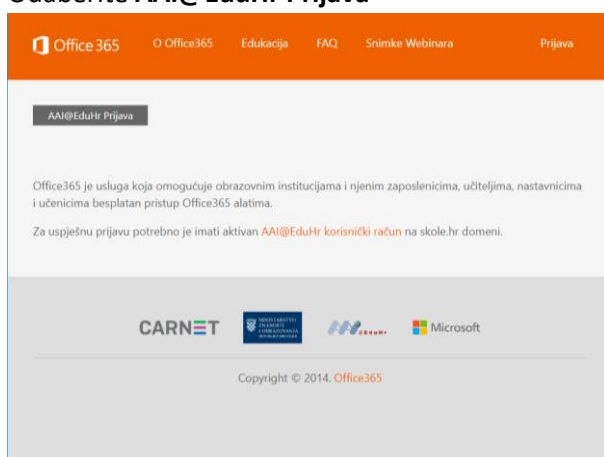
Odaberite AAI@EduHr Prijava

Office 365 O Office365 Edukacija FAQ Snimke Webinara Prijava

AAI@EduHr Prijava

Office365 je usluga koja omogućuje obrazovnim institucijama i njenim zaposlenicima, učiteljima, nastavnicima i učenicima besplatan pristup Office365 alatima.

Za uspješnu prijavu potrebno je imati aktivan AAI@EduHr korisnički račun na skole.hr domeni.

CARNET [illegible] @EduHr Microsoft

Copyright © 2014. Office365